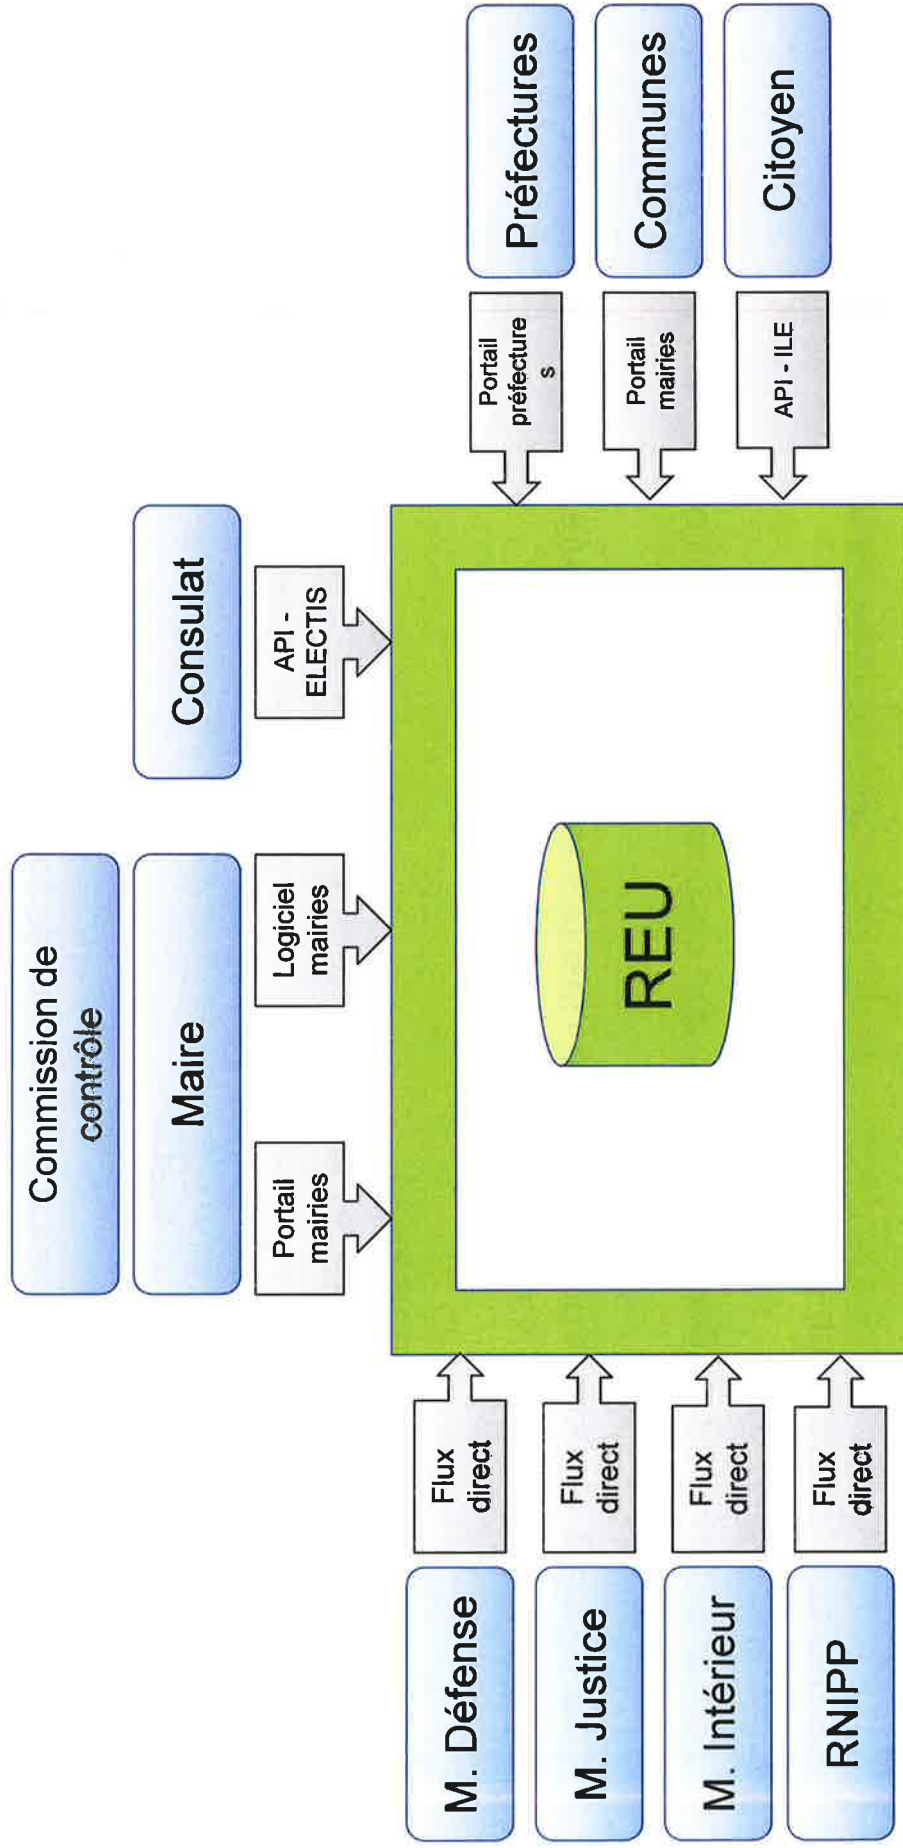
Commission de contrôle

Maire

Consulat

Portail mairies

Logiciel mairies

API - ELECTIS

Préfectures

Communes

Citoyen

Portail préfecture s

Portail mairies

API - ILE

REU

M. Défense

M. Justice

M. Intérieur

RNIPP

Flux direct

Flux direct

Flux direct

Flux direct